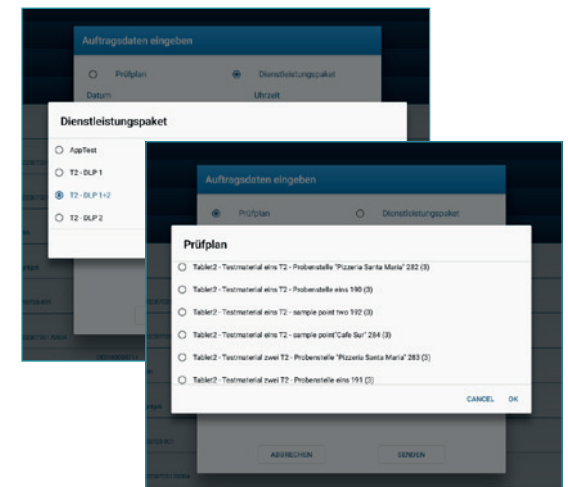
Auftragsdaten eingeben

Prüfplan

Dienstleistungspaket

Datum

Uhrzeit

Dienstleistungspaket

AppTest

T2 - DLP 1

T2 - DLP 1+2

T2 - DLP 2

Auftragsdaten eingeben

Prüfplan

Dienstleistungspaket

Prüfplan

Tablet2 - Testmaterial eins T2 - Probenstelle "Pizzeria Santa Maria" 282 (3)

Tablet2 - Testmaterial eins T2 - Probenstelle eins 190 (3)

Tablet2 - Testmaterial eins T2 - sample point two 192 (3)

Tablet2 - Testmaterial eins T2 - sample point"Cafe Sur" 284 (3)

Tablet2 - Testmaterial zwei T2 - Probenstelle "Pizzeria Santa Maria" 283 (3)

Tablet2 - Testmaterial zwei T2 - Probenstelle eins 191 (3)

CANCEL

OK

ABBRECHEN

SENDEN